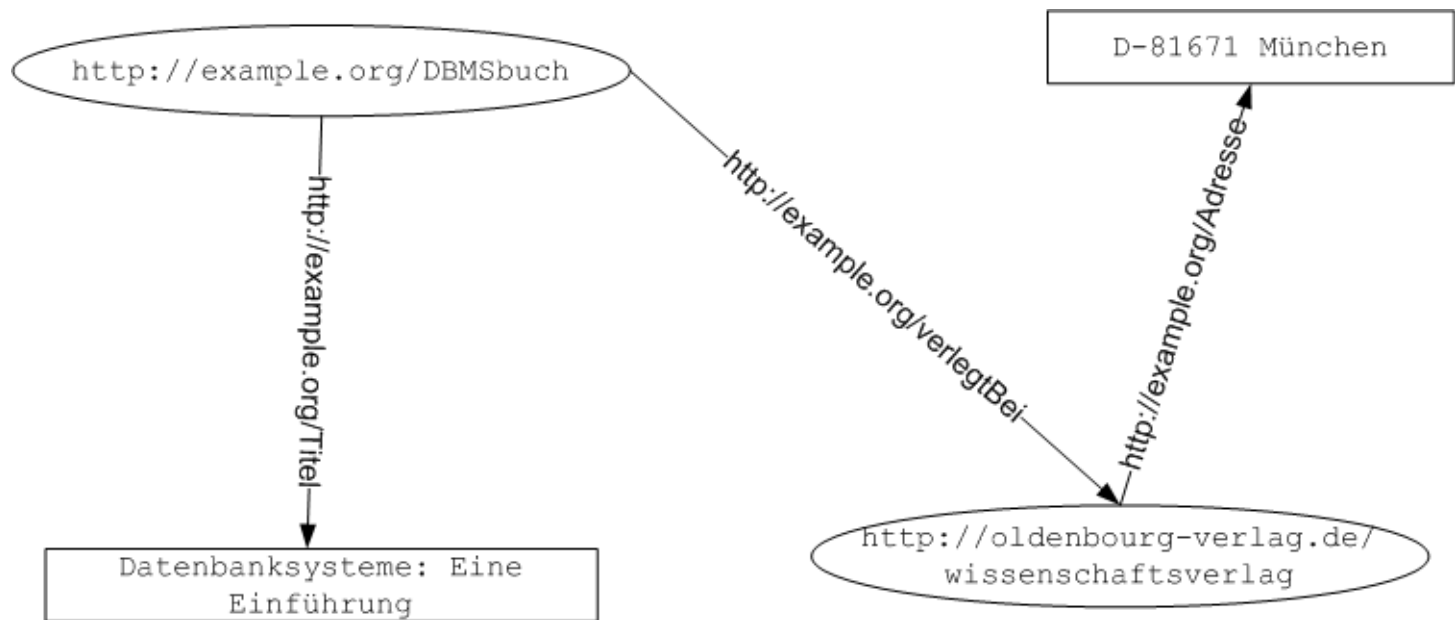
http://example.org/DBMSbuch

D-81671 München

http://example.org/Titel

http://example.org/verlegtBei

http://example.org/Adresse

Datenbanksysteme: Eine Einführung

http://oldenbourg-verlag.de/wissenschaftsverlag